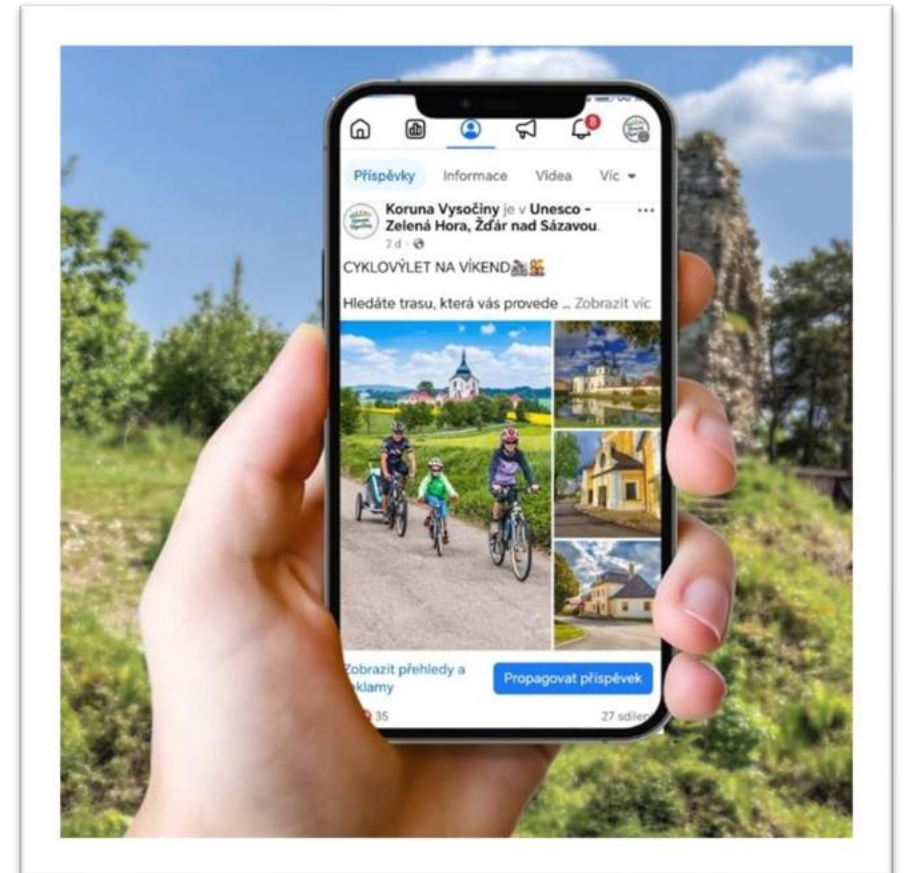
8

Příspěvky Informace Videa Víc

Koruna Vysočiny je v Unesco - Zelená Hora, Žďár nad Sázavou.
2d

CYKLOVÝLET NA VÍKEND

Hledáte trasu, která vás provede ... Zobrazit víc

Zobrazit přehledy a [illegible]klamy

Propagovat příspěvek

35

27 sdíle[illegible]